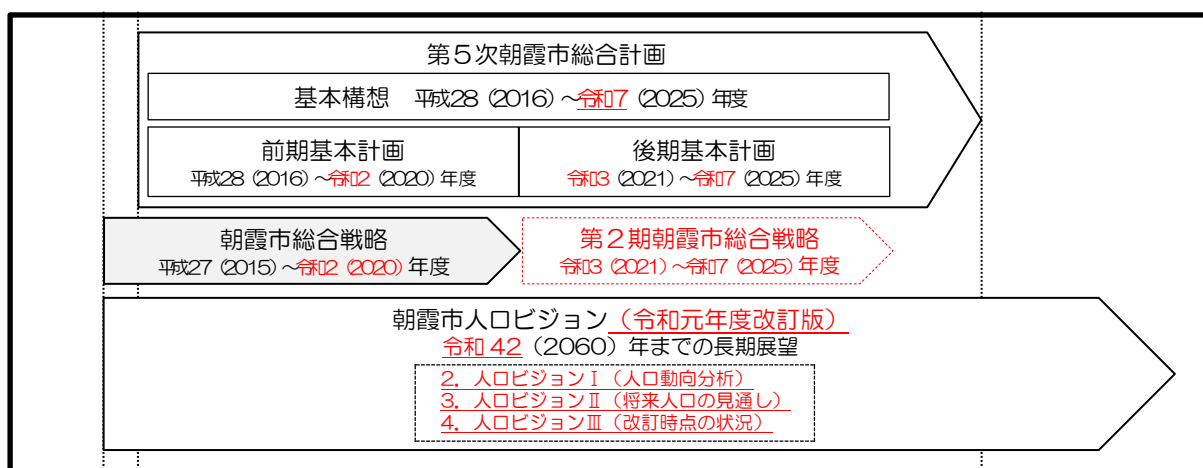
第５次朝霞市総合計画

基本構想　平成28（2016）～令和7（2025）年度

前期基本計画
平成28（2016）～令和2（2020）年度

後期基本計画
令和3（2021）～令和7（2025）年度

朝霞市総合戦略
平成27（2015）～令和2（2020）年度

第２期朝霞市総合戦略
令和3（2021）～令和7（2025）年度

朝霞市人口ビジョン（令和元年度改訂版）
令和 42（2060）年までの長期展望

2．人口ビジョンⅠ（人口動向分析）
3．人口ビジョンⅡ（将来人口の見通し）
4．人口ビジョンⅢ（改訂時点の状況）